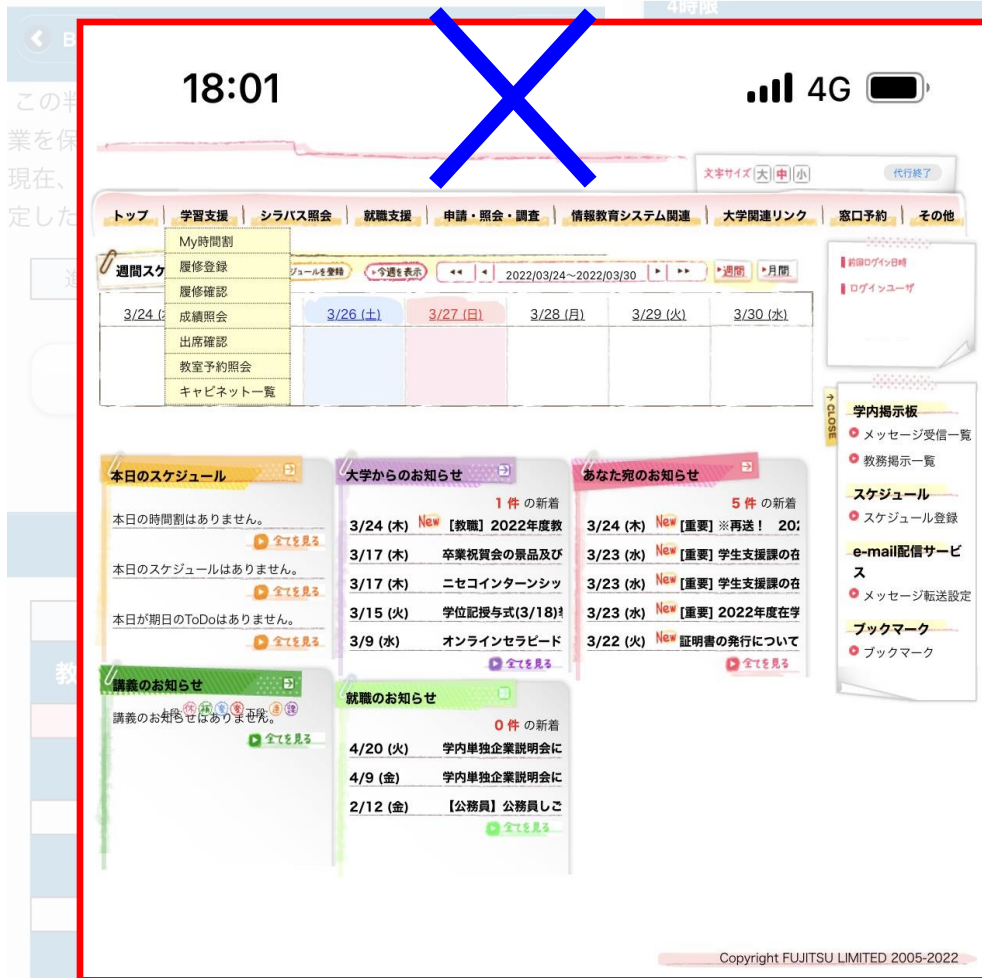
4時限

B

この半
業を保
現在、
定した

18:01

4G

文字サイズ 大 中 小

代行終了

トップ | 学習支援 | シラバス照会 | 就職支援 | 申請・照会・調査 | 情報教育システム関連 | 大学関連リンク | 窓口予約 | その他

My時間割
履修登録
履修確認
成績照会
出席確認
教室予約照会
キャビネット一覧

週間スケ

ジュールを登録

今週を表示

2022/03/24〜2022/03/30

週間

月間

| 3/24 ( | | 3/26 (土) | 3/27 (日) | 3/28 (月) | 3/29 (火) | 3/30 (水) |
|---|---|---|---|---|---|---|

前回ログイン日時
ログインユーザ

CLOSE

学内掲示板
メッセージ受信一覧
教務掲示一覧
スケジュール
スケジュール登録
e-mail配信サービス
メッセージ転送設定
ブックマーク
ブックマーク

本日のスケジュール
本日の時間割はありません。
全てを見る
本日のスケジュールはありません。
全てを見る
本日が期日のToDoはありません。
全てを見る

大学からのお知らせ
1 件 の新着
3/24 (木) New 【教職】2022年度教
3/17 (木) 卒業祝賀会の景品及び
3/17 (木) ニセコインターンシッ
3/15 (火) 学位記授与式(3/18)
3/9 (水) オンラインセラピード
全てを見る

あなた宛のお知らせ
5 件 の新着
3/24 (木) New [重要] ※再送！ 20
3/23 (水) New [重要] 学生支援課の
3/23 (水) New [重要] 学生支援課の
3/23 (水) New [重要] 2022年度在学
3/22 (火) New 証明書の発行について
全てを見る

講義のお知らせ
講義のお知らせはありません。
全てを見る

就職のお知らせ
0 件 の新着
4/20 (火) 学内単独企業説明会に
4/9 (金) 学内単独企業説明会に
2/12 (金) 【公務員】公務員しご
全てを見る

Copyright FUJITSU LIMITED 2005-2022